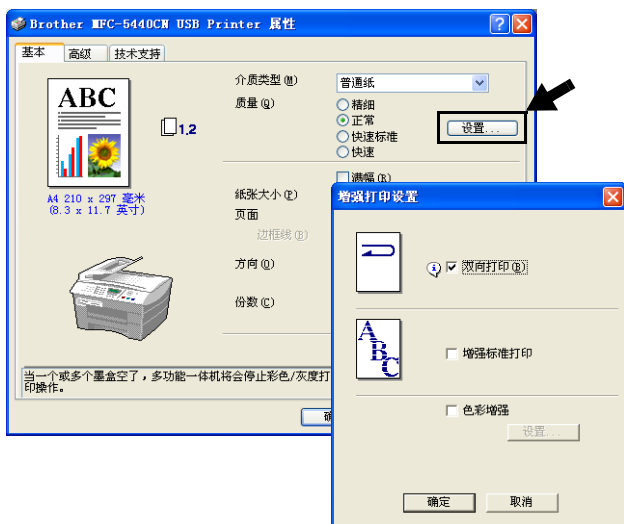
Brother MFC-5440CN USB Printer 属性

基本 高级 技术支持

ABC

1,2

A4 210 x 297 毫米 (8.3 x 11.7 英寸)

介质类型(M) 普通纸

质量(Q) 精细 正常 快速标准 快速

设置...

满幅(B)

纸张大小(P)

页面

边框线(B)

方向(O)

份数(C)

当一个或多个墨盒空了，多功能一体机将会停止彩色/灰度打印操作。

确

增强打印设置

双向打印(B)

A B C

增强标准打印

色彩增强

设置...

确定 取消